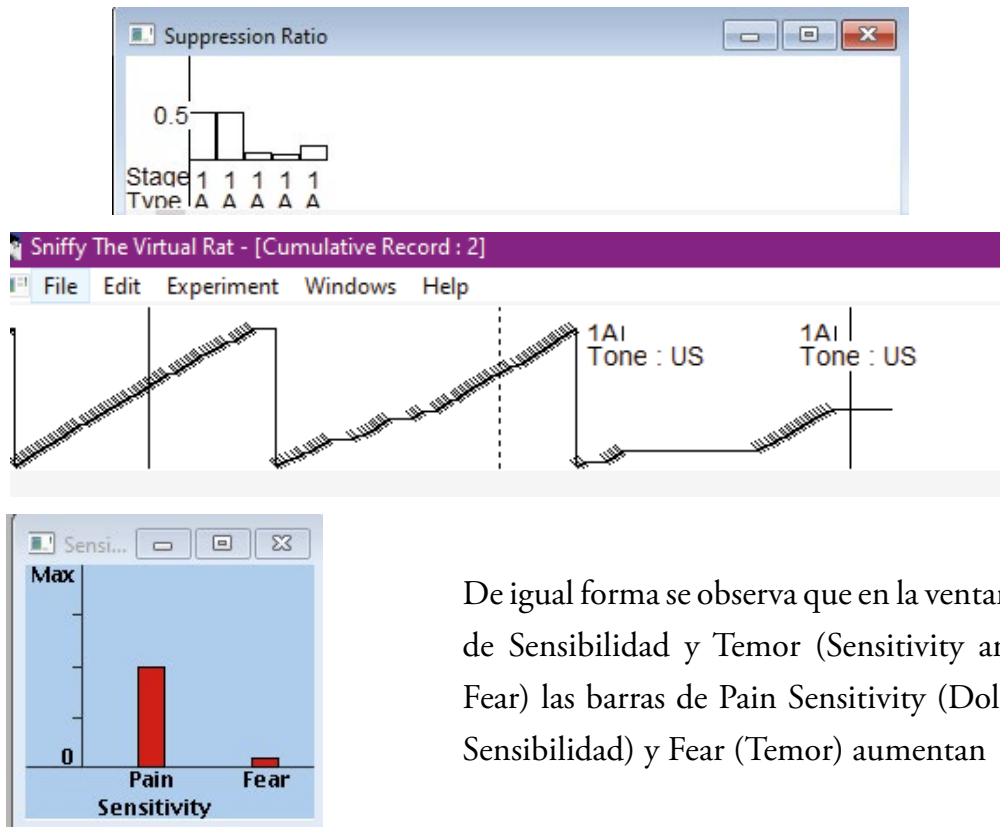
Suppression Ratio

0.5

Stage 1 1 1 1 1
Type A A A A A

Sniffy The Virtual Rat - [Cumulative Record : 2]

File Edit Experiment Windows Help

1AI
Tone : US

1AI
Tone : US

Sensi...

Max

0

Pain
Sensitivity

Fear

De igual forma se observa que en la ventan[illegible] de Sensibilidad y Temor (Sensitivity an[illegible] Fear) las barras de Pain Sensitivity (Dol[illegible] Sensibilidad) y Fear (Temor) aumentan